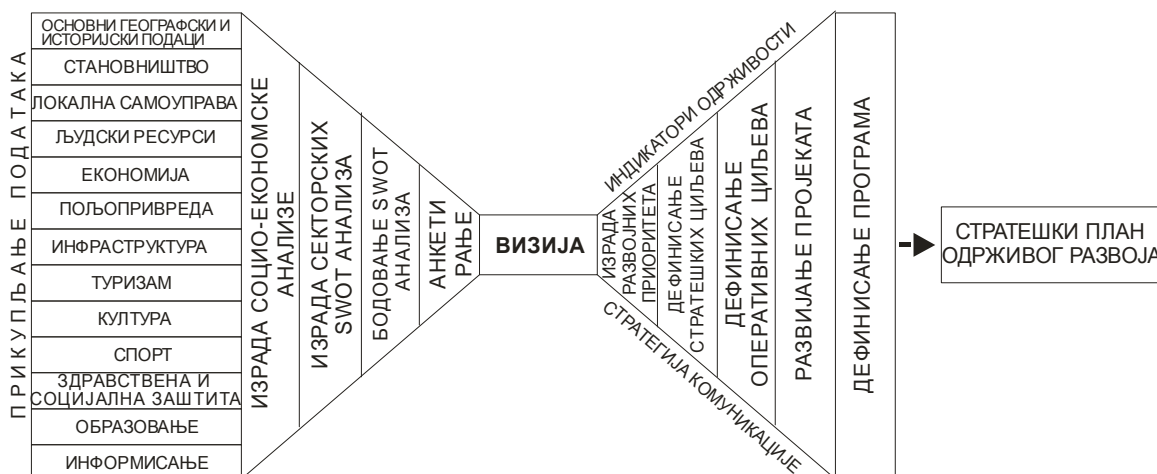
ПРИКУПЉАЊЕ ПОДАТАКА

ОСНОВНИ ГЕОГРАФСКИ И ИСТОРИЈСКИ ПОДАЦИ
СТАНОВНИШТВО
ЛОКАЛНА САМОУПРАВА
ЉУДСКИ РЕСУРСИ
ЕКОНОМИЈА
ПОЉОПРИВРЕДА
ИНФРАСТРУКТУРА
ТУРИЗАМ
КУЛТУРА
СПОРТ
ЗДРАВСТВЕНА И СОЦИЈАЛНА ЗАШТИТА
ОБРАЗОВАЊЕ
ИНФОРМИСАЊЕ

ИЗРАДА СОЦИО-ЕКОНОМСКЕ АНАЛИЗЕ
ИЗРАДА СЕКТОРСКИХ SWOT АНАЛИЗА
БОДОВАЊЕ SWOT АНАЛИЗА
АНКЕТИРАЊЕ

ВИЗИЈА

ИНДИКАТОРИ ОДРЖИВОСТИ
ИЗРАДА РАЗВОЈНИХ ПРИОРИТЕТА
ДЕФИНИСАЊЕ СТРАТЕШКИХ ЦИЉЕВА
ДЕФИНИСАЊЕ ОПЕРАТИВНИХ ЦИЉЕВА
РАЗВИЈАЊЕ ПРОЈЕКАТА
ДЕФИНИСАЊЕ ПРОГРАМА
СТРАТЕГИЈА КОМУНИКАЦИЈЕ

СТРАТЕШКИ ПЛАН ОДРЖИВОГ РАЗВОЈА